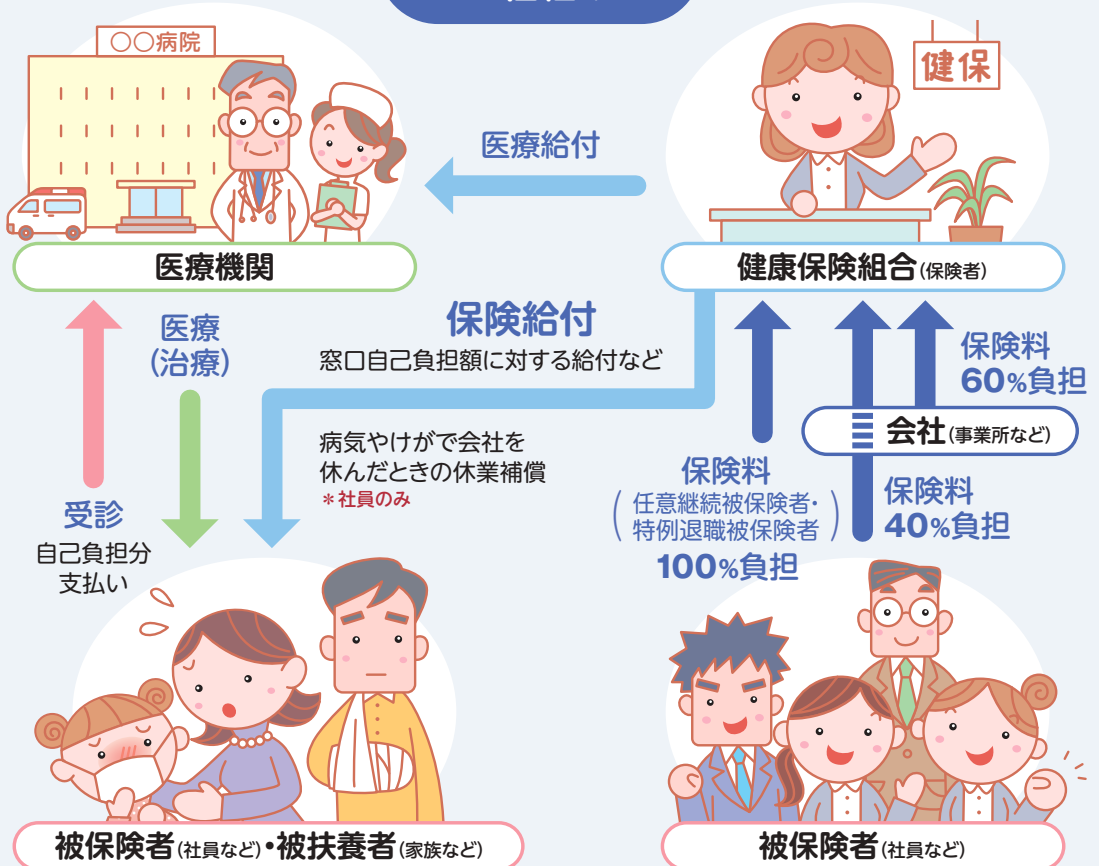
○○病院

健保

医療給付

医療機関

健康保険組合(保険者)

保険給付
窓口自己負担額に対する給付など

医療
(治療)

保険料
60%負担

会社(事業所など)

病気やけがで会社を休んだときの休業補償
＊社員のみ

保険料
(任意継続被保険者・特例退職被保険者)
100%負担

保険料
40%負担

受診
自己負担分支払い

被保険者(社員など)•被扶養者(家族など)

被保険者(社員など)